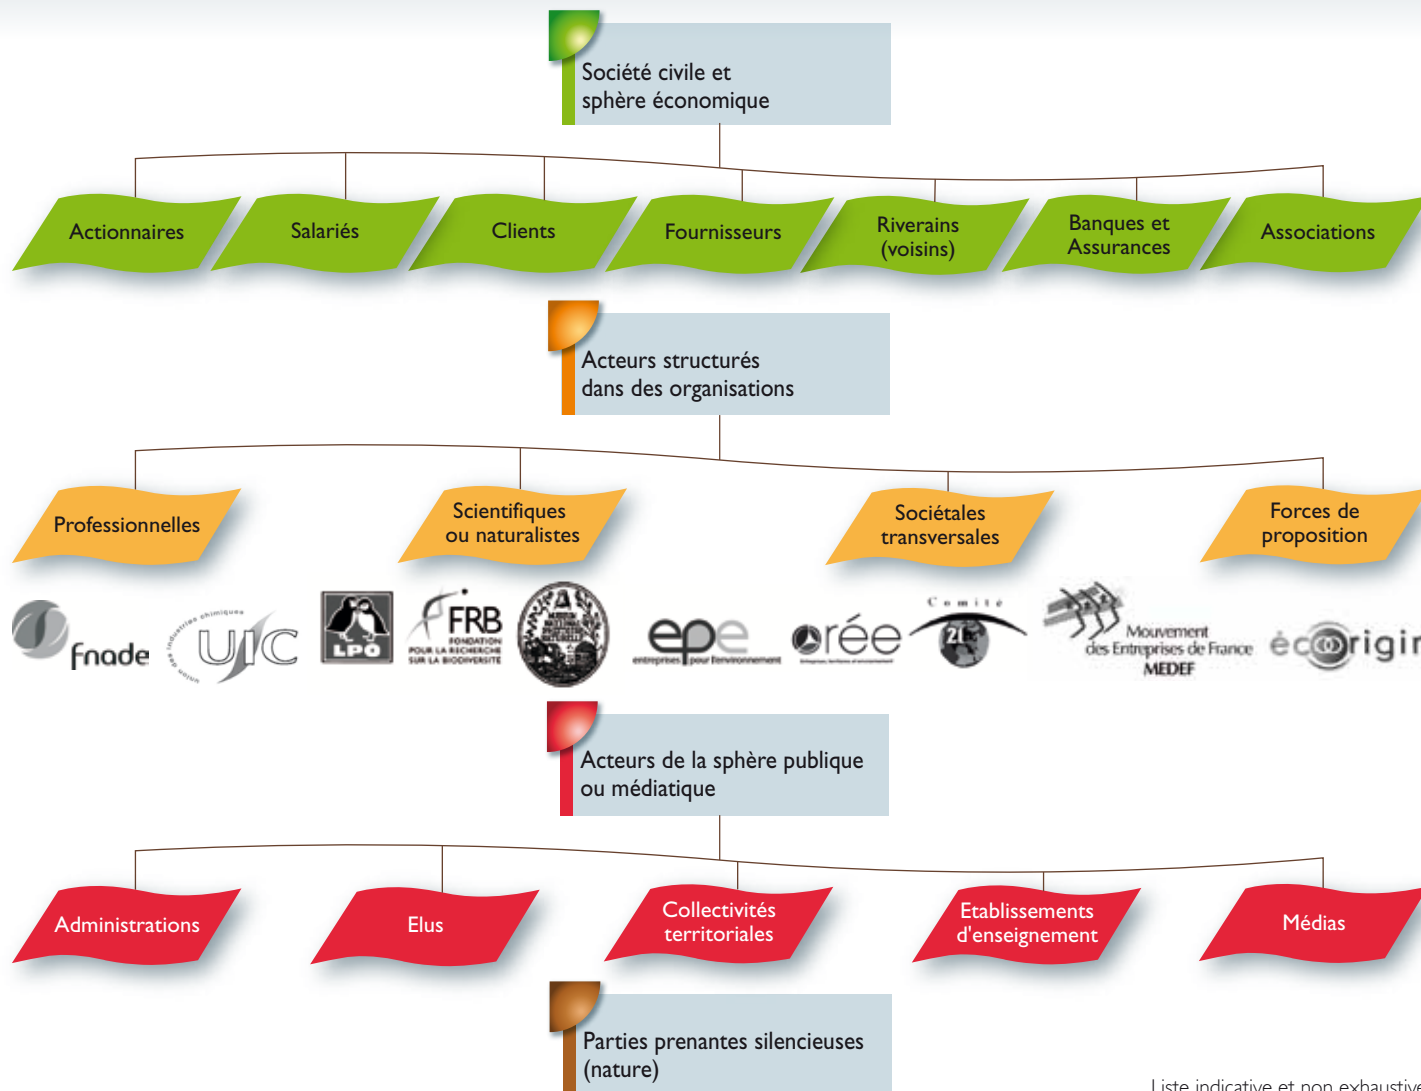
Société civile et sphère économique

Actionnaires

Salariés

Clients

Fournisseurs

Riverains (voisins)

Banques et Assurances

Associations

Acteurs structurés dans des organisations

Professionnelles

Scientifiques ou naturalistes

Sociétales transversales

Forces de proposition

fnade

union des industries chimiques UIC

LPO

FRB FONDATION POUR LA RECHERCHE SUR LA BIODIVERSITE

epe entreprises pour l'environnement

orée

Comité 21

Mouvement des Entreprises de France MEDEF

écoorigi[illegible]

Acteurs de la sphère publique ou médiatique

Administrations

Elus

Collectivités territoriales

Etablissements d'enseignement

Médias

Parties prenantes silencieuses (nature)

Liste indicative et non exhaustive